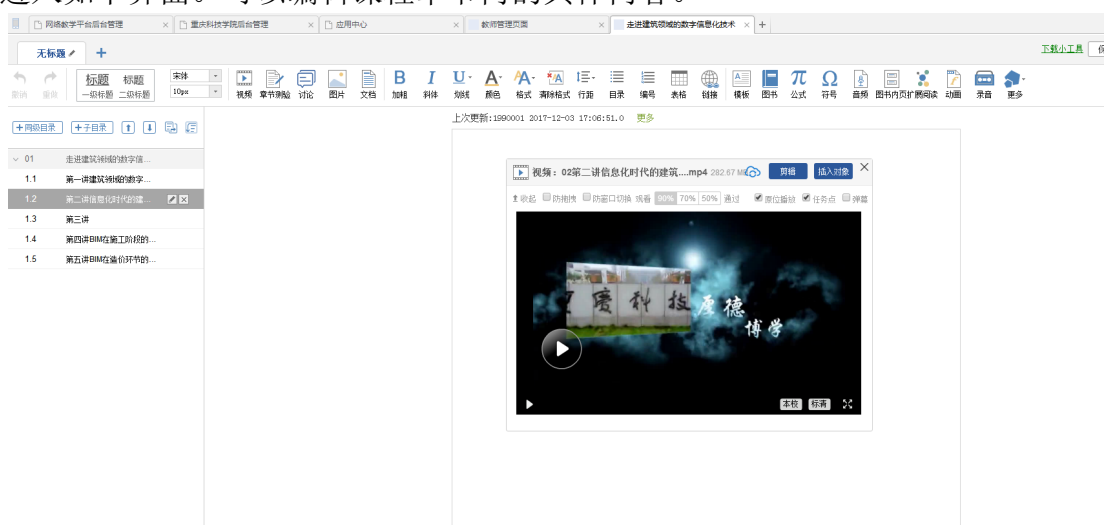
进入如下界面。可以编辑课程中不同的具体内容。

网络教学平台后台管理 | 重庆科技学院后台管理 | 应用中心 | 教师管理页面 | 走进建筑领域的数字信息化技术

无标题 +

下载小工具

撤销 重做 标题 一级标题 标题 二级标题 宋体 10px 视频 章节测验 讨论 图片 文档 加粗 斜体 划线 颜色 格式 清除格式 行距 目录 编号 表格 链接 模板 图书 公式 符号 音频 图书内页 扩展阅读 动画 录音 更多

+同级目录 +子目录

01 走进建筑领域的数字信...
1.1 第一讲建筑领域的数字...
1.2 第二讲信息化时代的建...
1.3 第三讲
1.4 第四讲BIM在施工阶段的...
1.5 第五讲BIM在造价环节的...

上次更新:1990001 2017-12-03 17:06:51.0 更多

视频：02第二讲信息化时代的建筑....mp4 282.67 MB 剪辑 插入对象

收起 防拖拽 防窗口切换 观看 90% 70% 50% 通过 原位播放 任务点 弹幕

重庆科技 厚德 博学

本校 标清